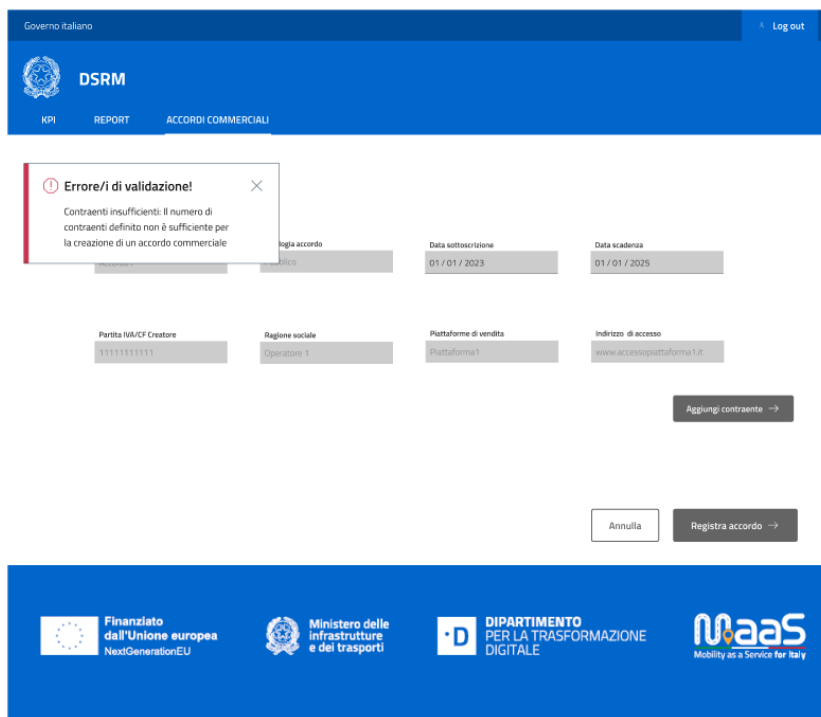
Governo italiano

Log out

DSRM

KPI REPORT ACCORDI COMMERCIALI

Errore/i di validazione!

Contraenti insufficienti: Il numero di contraenti definito non è sufficiente per la creazione di un accordo commerciale

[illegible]

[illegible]logia accordo
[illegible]bblico

Data sottoscrizione
01 / 01 / 2023

Data scadenza
01 / 01 / 2025

Partita IVA/CF Creatore
11111111111

Ragione sociale
Operatore 1

Piattaforme di vendita
Piattaforma1

Indirizzo di accesso
www.accessopiattaforma1.it

Aggiungi contraente →

Annulla

Registra accordo →

Finanziato dall'Unione europea
NextGenerationEU

Ministero delle infrastrutture e dei trasporti

·D DIPARTIMENTO PER LA TRASFORMAZIONE DIGITALE

MaaS
Mobility as a Service for Italy